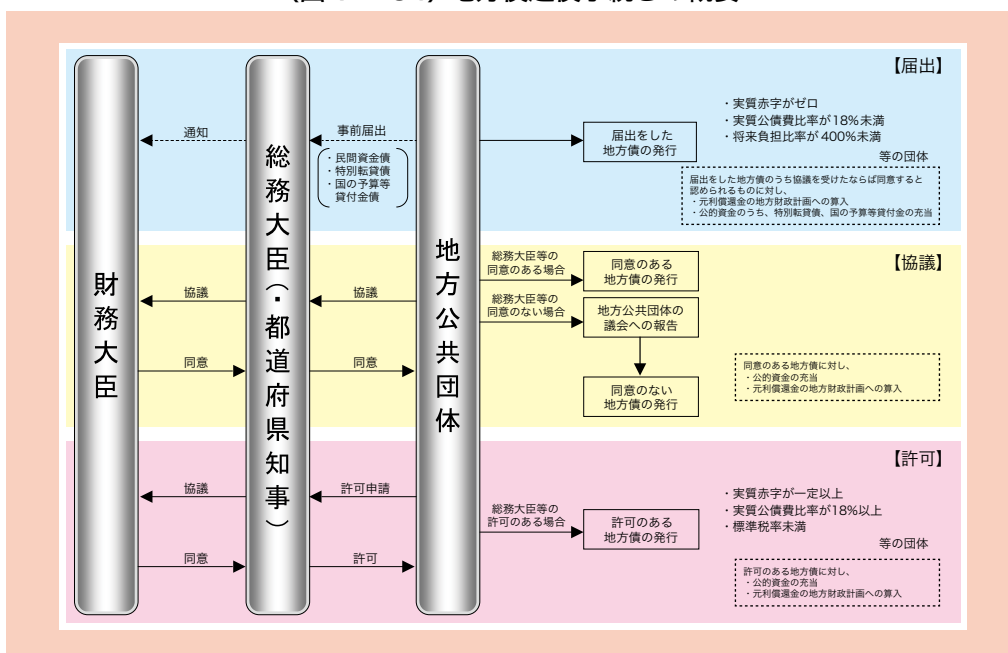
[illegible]地方債協議手続きの概要

【届出】

財務大臣

総務大臣（・都道府県知事）

地方公共団体

通知

事前届出

・民間資金債
・特別転貸債
・国の予算等貸付金債

届出をした地方債の発行

・実質赤字がゼロ
・実質公債費比率が18%未満
・将来負担比率が400%未満

等の団体

届出をした地方債のうち協議を受けたならば同意すると認められるものに対し、
・元利償還金の地方財政計画への算入
・公的資金のうち、特別転貸債、国の予算等貸付金の充当

【協議】

協議

協議

総務大臣等の同意のある場合

同意のある地方債の発行

総務大臣等の同意のない場合

地方公共団体の議会への報告

同意

同意

同意のない地方債の発行

同意のある地方債に対し、
・公的資金の充当
・元利償還金の地方財政計画への算入

【許可】

協議

許可申請

総務大臣等の許可のある場合

許可のある地方債の発行

・実質赤字が一定以上
・実質公債費比率が18%以上
・標準税率未満

等の団体

同意

許可

許可のある地方債に対し、
・公的資金の充当
・元利償還金の地方財政計画への算入